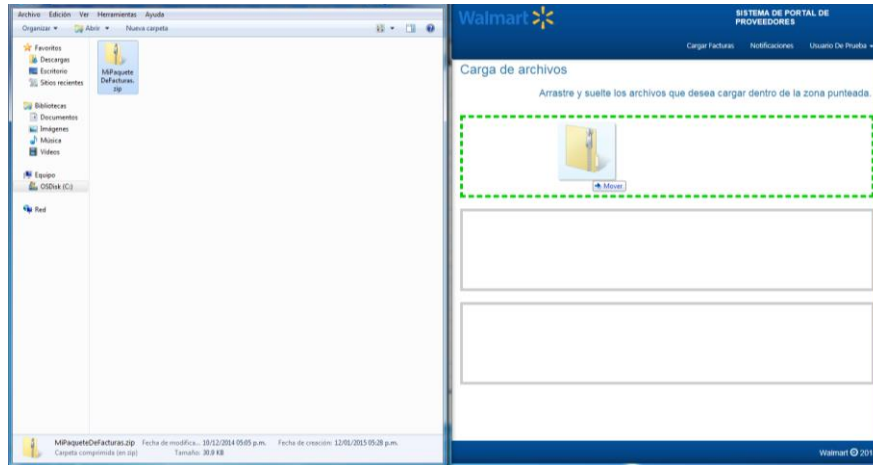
Archivo Edición Ver Herramientas Ayuda

Organizar ▾ Abrir ▾ Nueva carpeta

Favoritos
Descargas
Escritorio
Sitios recientes

Bibliotecas
Documentos
Imágenes
Música
Vídeos

Equipo
OSDisk (C:)

Red

MiPaquete DeFacturas.zip

MiPaqueteDeFacturas.zip Fecha de modifica... 10/12/2014 05:05 p.m. Fecha de creación: 12/01/2015 05:28 p.m.
Carpeta comprimida (en zip) Tamaño: 30.0 KB

Walmart

SISTEMA DE PORTAL DE PROVEEDORES

Cargar Facturas Notificaciones Usuario De Prueba

Carga de archivos

Arrastre y suelte los archivos que desea cargar dentro de la zona punteada.

Mover

Walmart © 201